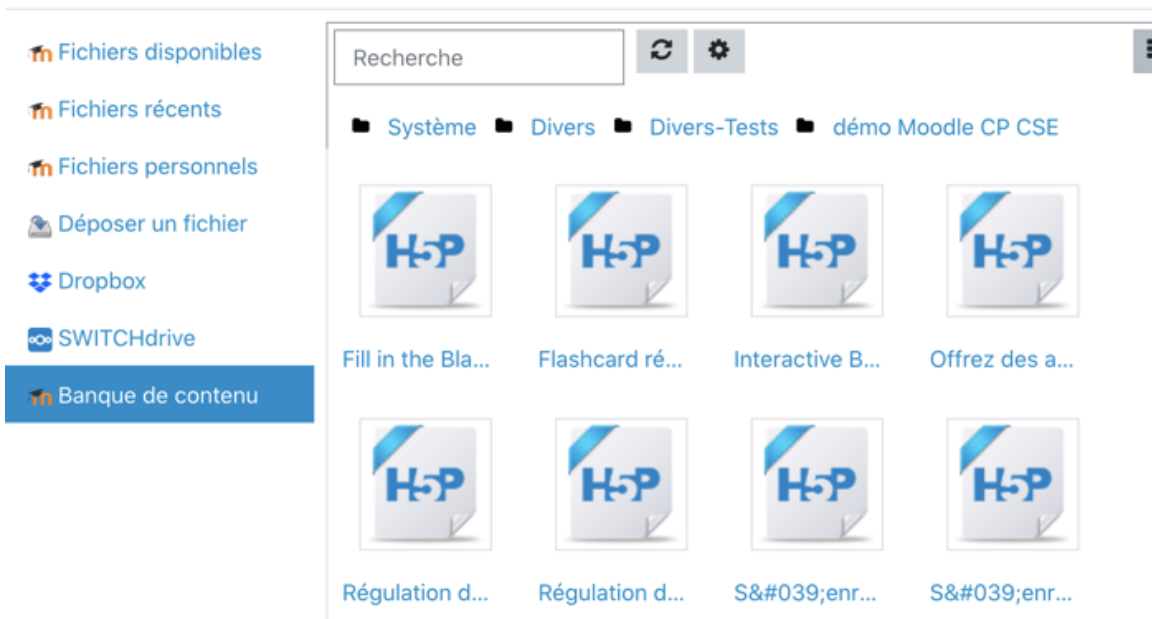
Fichiers disponibles
Fichiers récents
Fichiers personnels
Déposer un fichier
Dropbox
SWITCHdrive
Banque de contenu

Recherche

Système Divers Divers-Tests démo Moodle CP CSE

H5P
Fill in the Bla...

H5P
Flashcard ré...

H5P
Interactive B...

H5P
Offrez des a...

H5P
Régulation d...

H5P
Régulation d...

H5P
S&#039;enr...

H5P
S&#039;enr...